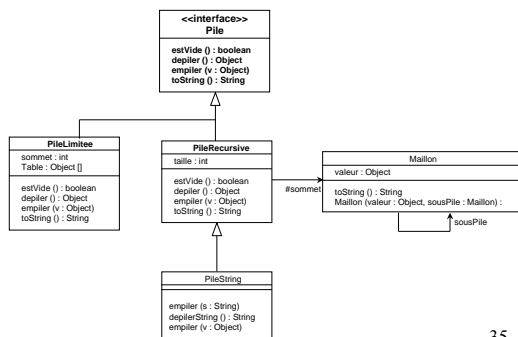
<<interface>>
Pile

estVide () : boolean
depiler () : Object
empiler (v : Object)
toString () : String

PileLimitee

sommet : int
Table : Object []

estVide () : boolean
depiler () : Object
empiler (v : Object)
toString () : String

PileRecursive

taille : int

estVide () : boolean
depiler () : Object
empiler (v : Object)
toString () : String

#sommet

Maillon

valeur : Object

toString () : String
Maillon (valeur : Object, sousPile : Maillon) :

sousPile

PileString

empiler (s : String)
depilerString () : String
empiler (v : Object)

35